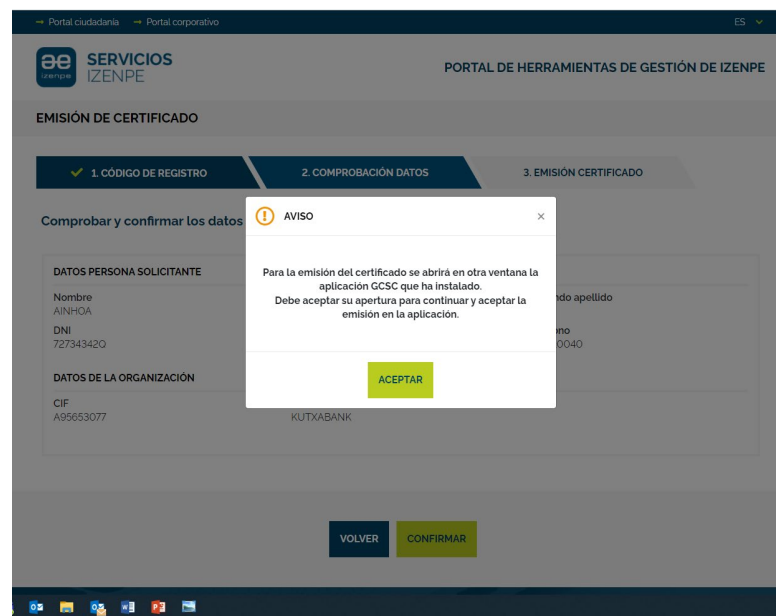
→ Portal ciudadanía → Portal corporativo

ES

izenpe SERVICIOS IZENPE

PORTAL DE HERRAMIENTAS DE GESTIÓN DE IZENPE

EMISIÓN DE CERTIFICADO

✓ 1. CÓDIGO DE REGISTRO

2. COMPROBACIÓN DATOS

3. EMISIÓN CERTIFICADO

Comprobar y confirmar los datos

DATOS PERSONA SOLICITANTE

Nombre
AINHOA

ndo apellido

DNI
72734342Q

ono
0040

DATOS DE LA ORGANIZACIÓN

CIF
A95653077

KUTXABANK

AVISO

×

Para la emisión del certificado se abrirá en otra ventana la aplicación GCSC que ha instalado.
Debe aceptar su apertura para continuar y aceptar la emisión en la aplicación.

ACEPTAR

VOLVER

CONFIRMAR